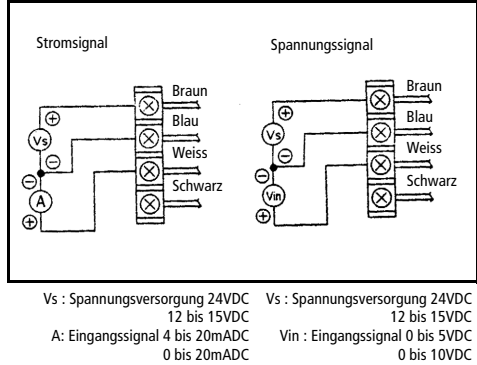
Stromsignal

Braun
Blau
Weiss
Schwarz

⊕
Vs
⊖
⊖
A
⊕

Spannungssignal

Braun
Blau
Weiss
Schwarz

⊕
Vs
⊖
⊖
Vin
⊕

Vs : Spannungsversorgung 24VDC
12 bis 15VDC
A: Eingangssignal 4 bis 20mADC
0 bis 20mADC

Vs : Spannungsversorgung 24VDC
12 bis 15VDC
Vin : Eingangssignal 0 bis 5VDC
0 bis 10VDC